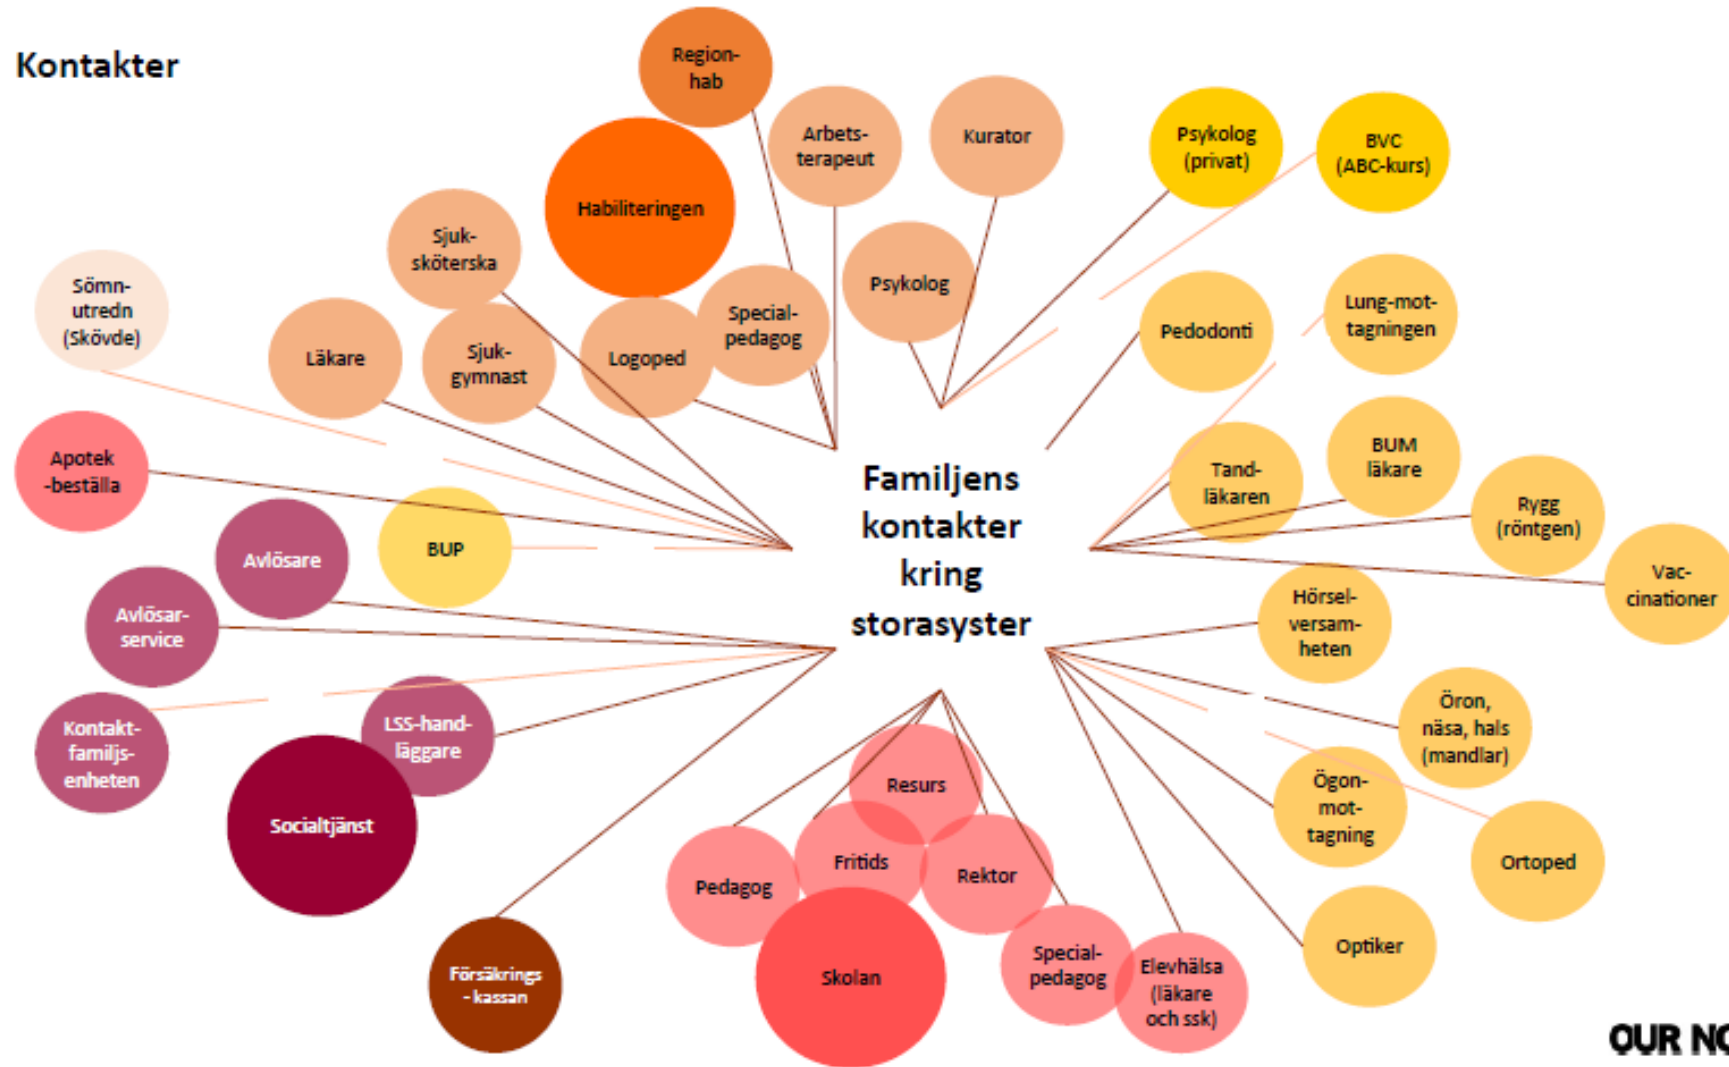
Kontakter

Familjens kontakter kring storasyster

Region-hab

Arbets-terapeut

Kurator

Psykolog (privat)

BVC (ABC-kurs)

Habiliteringen

Sjuk-sköterska

Psykolog

Sömn-utredn (Skövde)

Special-pedagog

Pedodonti

Lung-mot-tagningen

Läkare

Sjuk-gymnast

Logoped

Apotek -beställa

Tand-läkaren

BUM läkare

Rygg (röntgen)

Avlösare

BUP

Vac-cinationer

Avlösar-service

Hörsel-versam-heten

Öron, näsa, hals (mandlar)

Kontakt-familjs-enheten

LSS-hand-läggare

Resurs

Ögon-mot-tagning

Socialtjänst

Fritids

Rektor

Ortoped

Pedagog

Skolan

Special-pedagog

Elevhälsa (läkare och ssk)

Optiker

Försäkrings -kassan

OUR NO